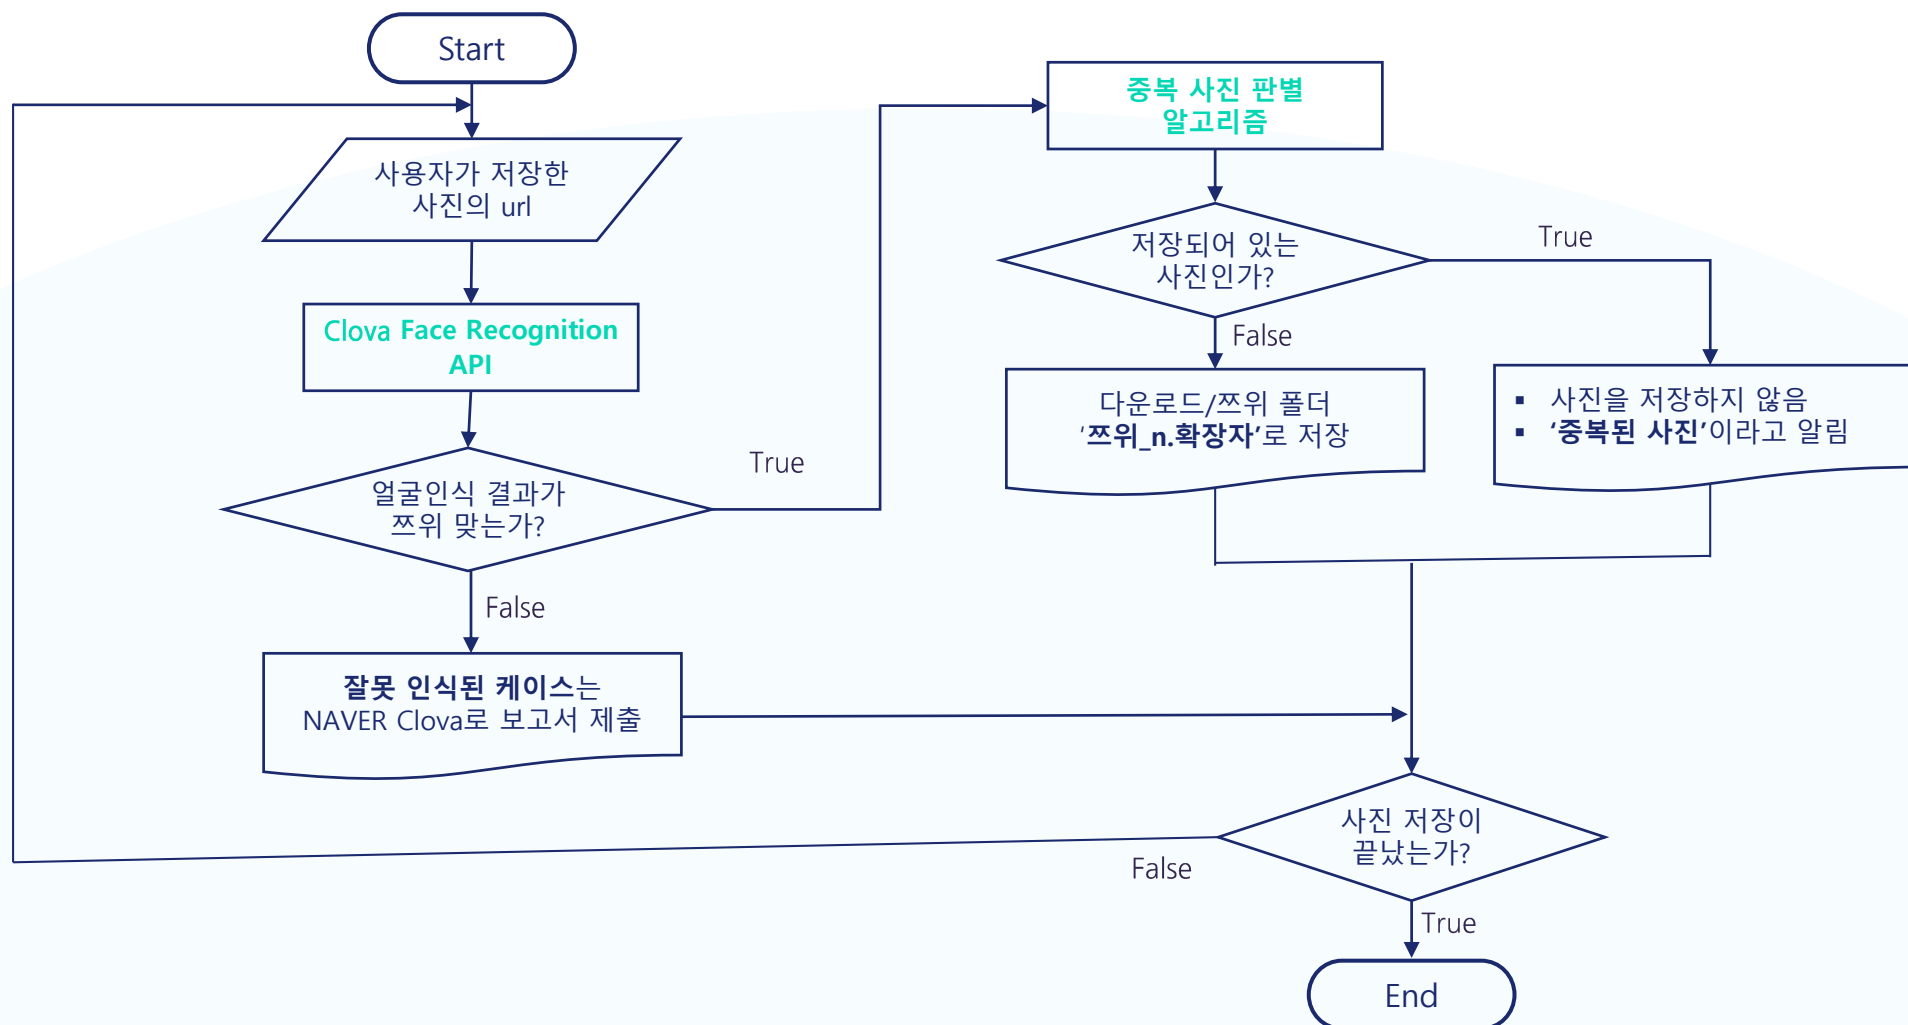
Start

사용자가 저장한 사진의 url

Clova Face Recognition API

얼굴인식 결과가 쯔위 맞는가?

True

False

잘못 인식된 케이스는 NAVER Clova로 보고서 제출

중복 사진 판별 알고리즘

저장되어 있는 사진인가?

True

False

다운로드/쯔위 폴더 '쯔위_n.확장자'로 저장

▪ 사진을 저장하지 않음
▪ '중복된 사진'이라고 알림

사진 저장이 끝났는가?

False

True

End